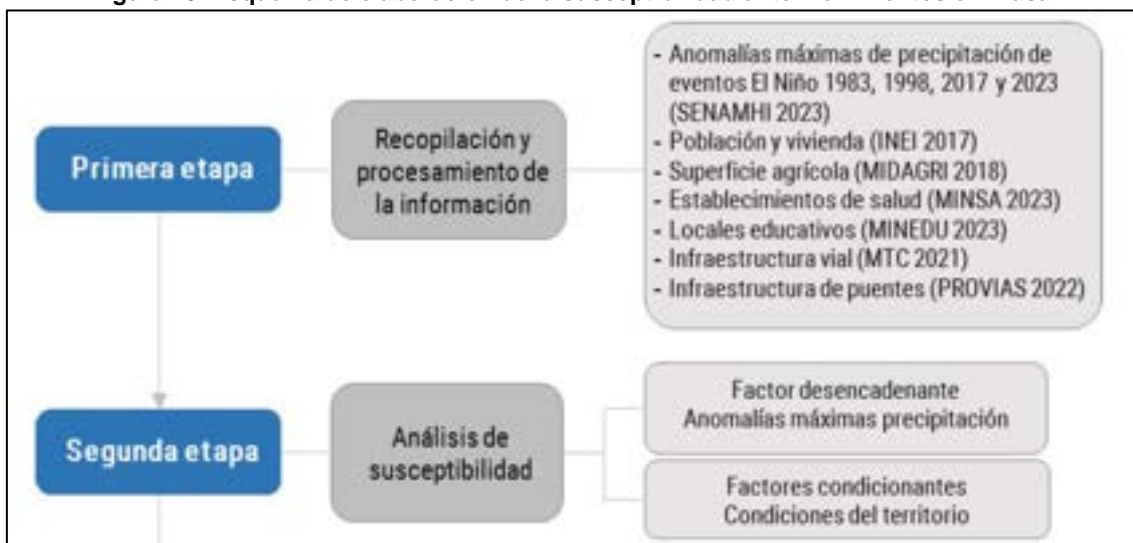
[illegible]

Primera etapa

Recopilación y procesamiento de la información

- Anomalías máximas de precipitación de eventos El Niño 1983, 1998, 2017 y 2023 (SENAMHI 2023)
- Población y vivienda (INEI 2017)
- Superficie agrícola (MIDAGRI 2018)
- Establecimientos de salud (MINSA 2023)
- Locales educativos (MINEDU 2023)
- Infraestructura vial (MTC 2021)
- Infraestructura de puentes (PROVIAS 2022)

Segunda etapa

Análisis de susceptibilidad

Factor desencadenante
Anomalías máximas precipitación

Factores condicionantes
Condiciones del territorio